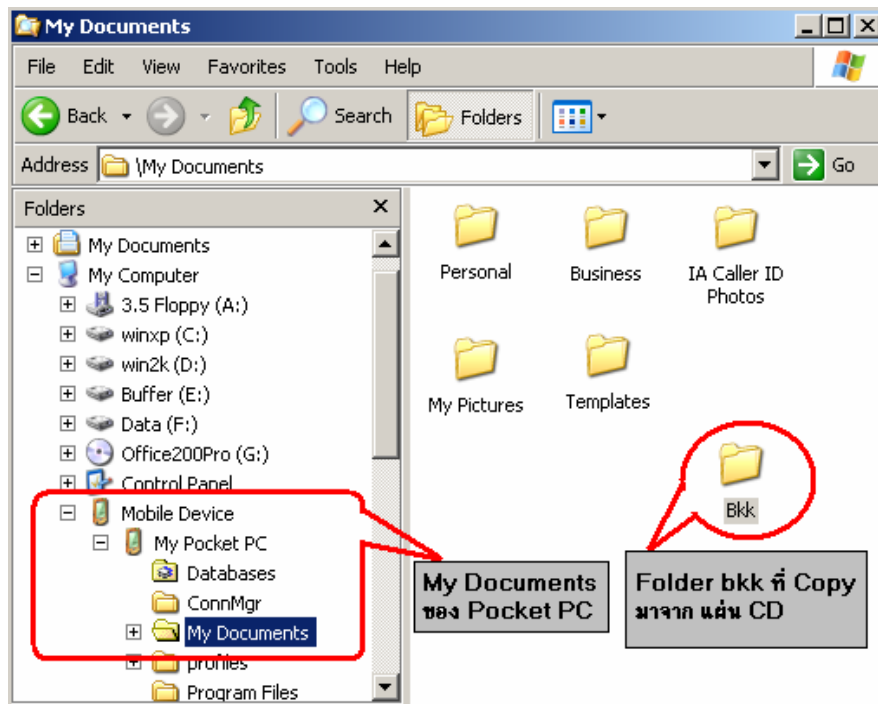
My Documents

File Edit View Favorites Tools Help

Back Search Folders

Address \My Documents Go

Folders

My Documents
My Computer
3.5 Floppy (A:)
winxp (C:)
win2k (D:)
Buffer (E:)
Data (F:)
Office200Pro (G:)
Control Panel
Mobile Device
My Pocket PC
Databases
ConnMgr
My Documents
profiles
Program Files

Personal
Business
IA Caller ID Photos
My Pictures
Templates
Bkk

My Documents ของ Pocket PC

Folder bkk ที่ Copy มาจาก แผ่น CD